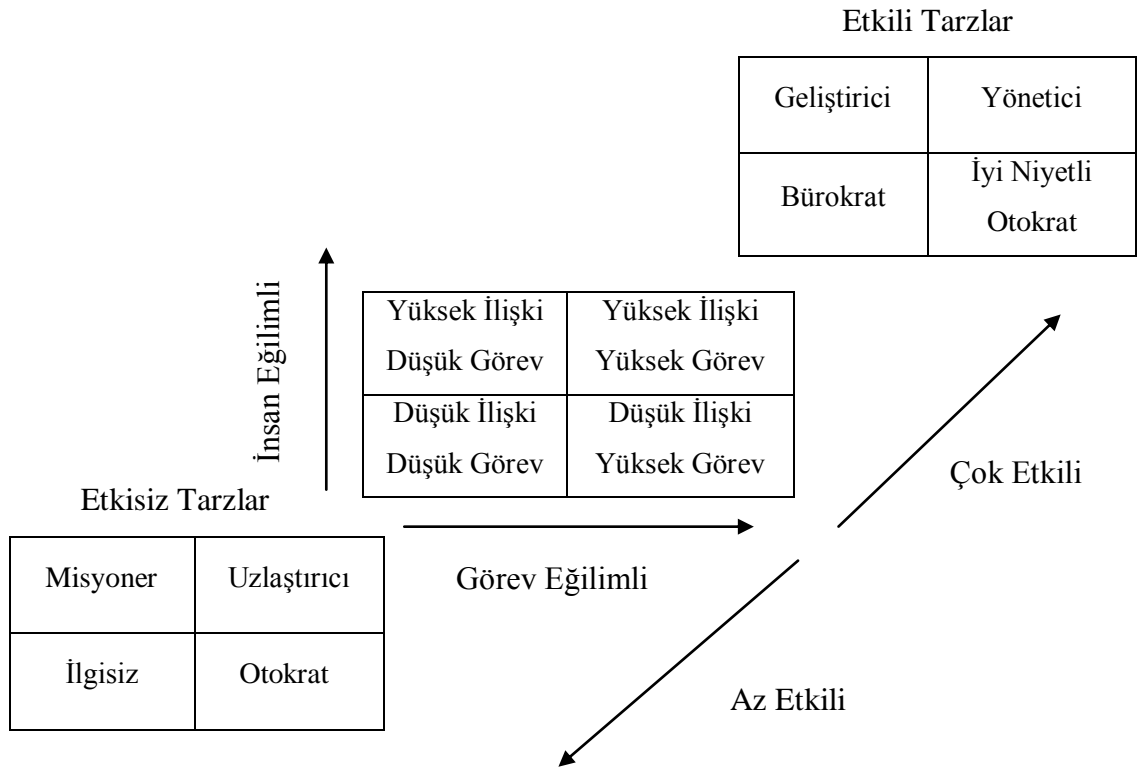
Etkili Tarzlar

| Geliştirici | Yönetici |
|---|---|
| Bürokrat | İyi Niyetli Otokrat |

İnsan Eğilimli

| Yüksek İlişki Düşük Görev | Yüksek İlişki Yüksek Görev |
|---|---|
| Düşük İlişki Düşük Görev | Düşük İlişki Yüksek Görev |

Çok Etkili

Etkisiz Tarzlar

| Misyoner | Uzlaştırıcı |
|---|---|
| İlgisiz | Otokrat |

Görev Eğilimli

Az Etkili